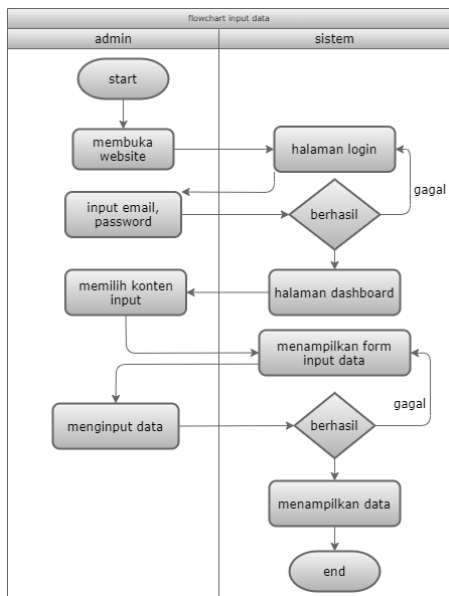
flowchart input data

admin

sistem

start

membuka website

halaman login

input email, password

berhasil

gagal

memilih konten input

halaman dashboard

menampilkan form input data

menginput data

berhasil

gagal

menampilkan data

end